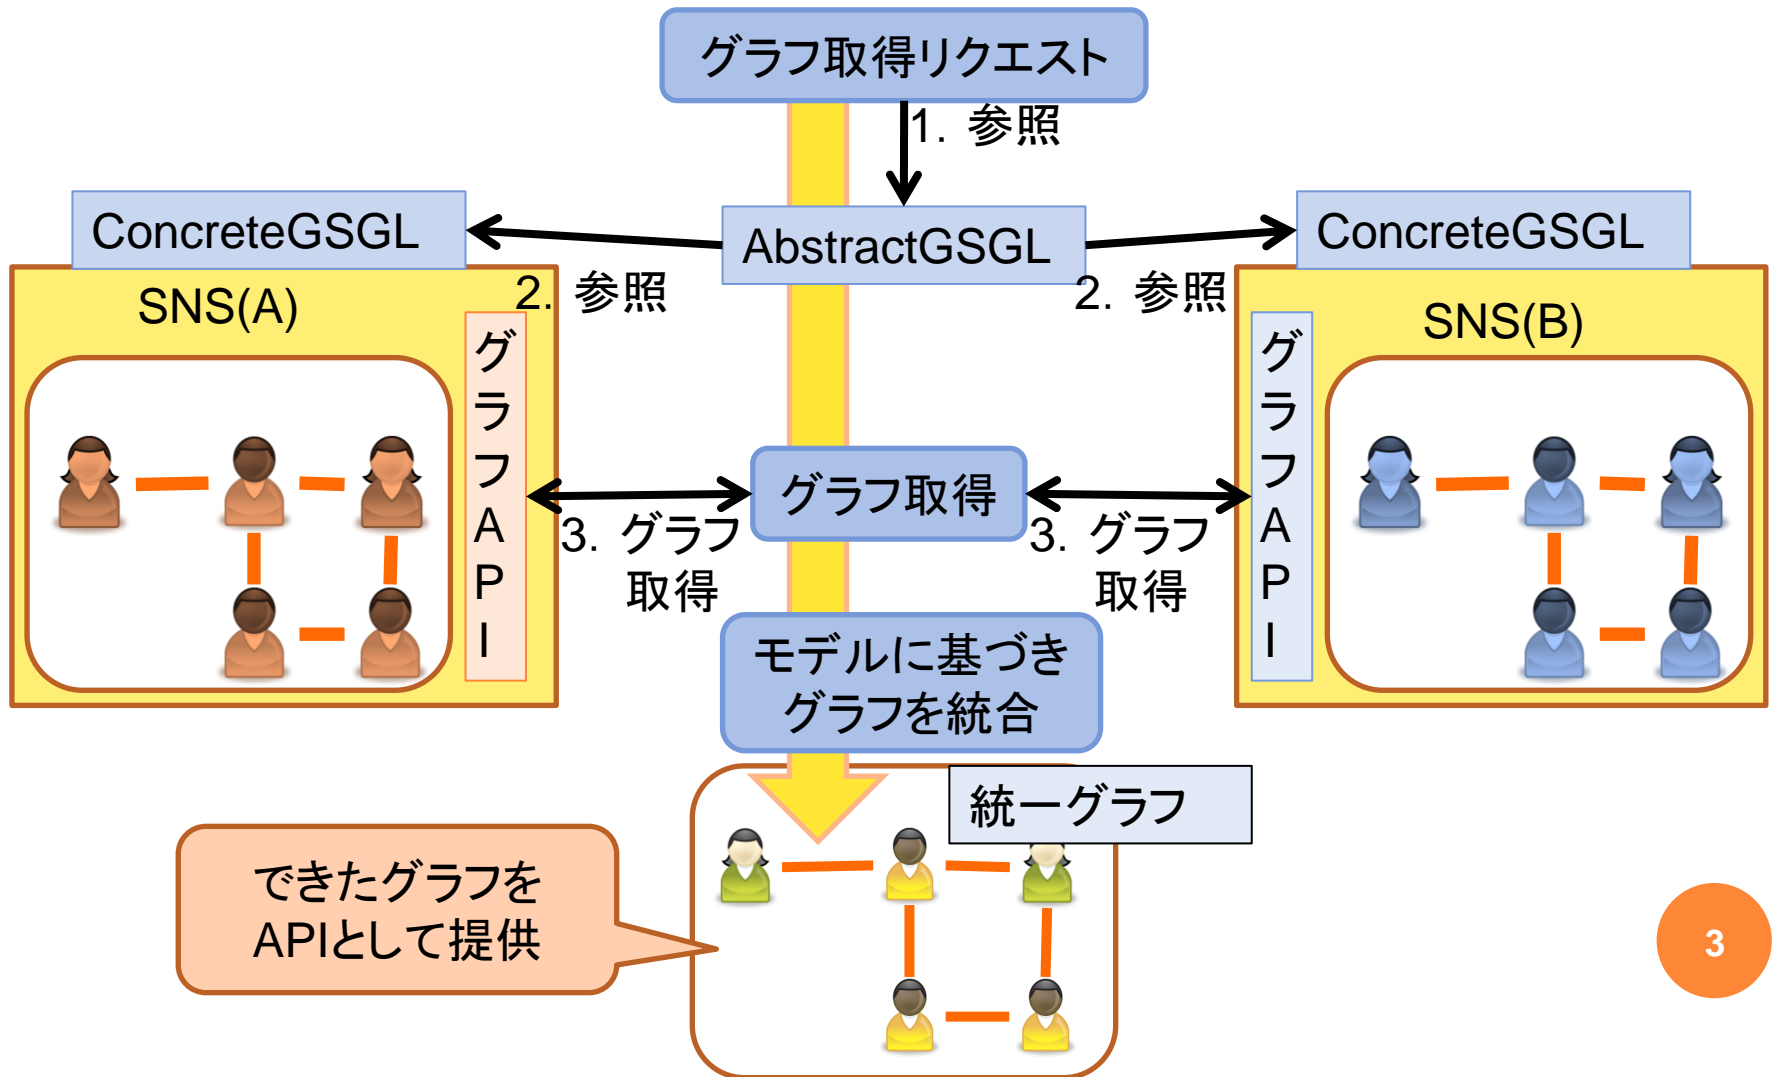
グラフ取得リクエスト

1. 参照

ConcreteGSGL

AbstractGSGL

ConcreteGSGL

2. 参照

2. 参照

SNS(A)

グラフAPI

SNS(B)

グラフAPI

グラフ取得

3. グラフ取得

3. グラフ取得

モデルに基づきグラフを統合

統一グラフ

できたグラフをAPIとして提供

3